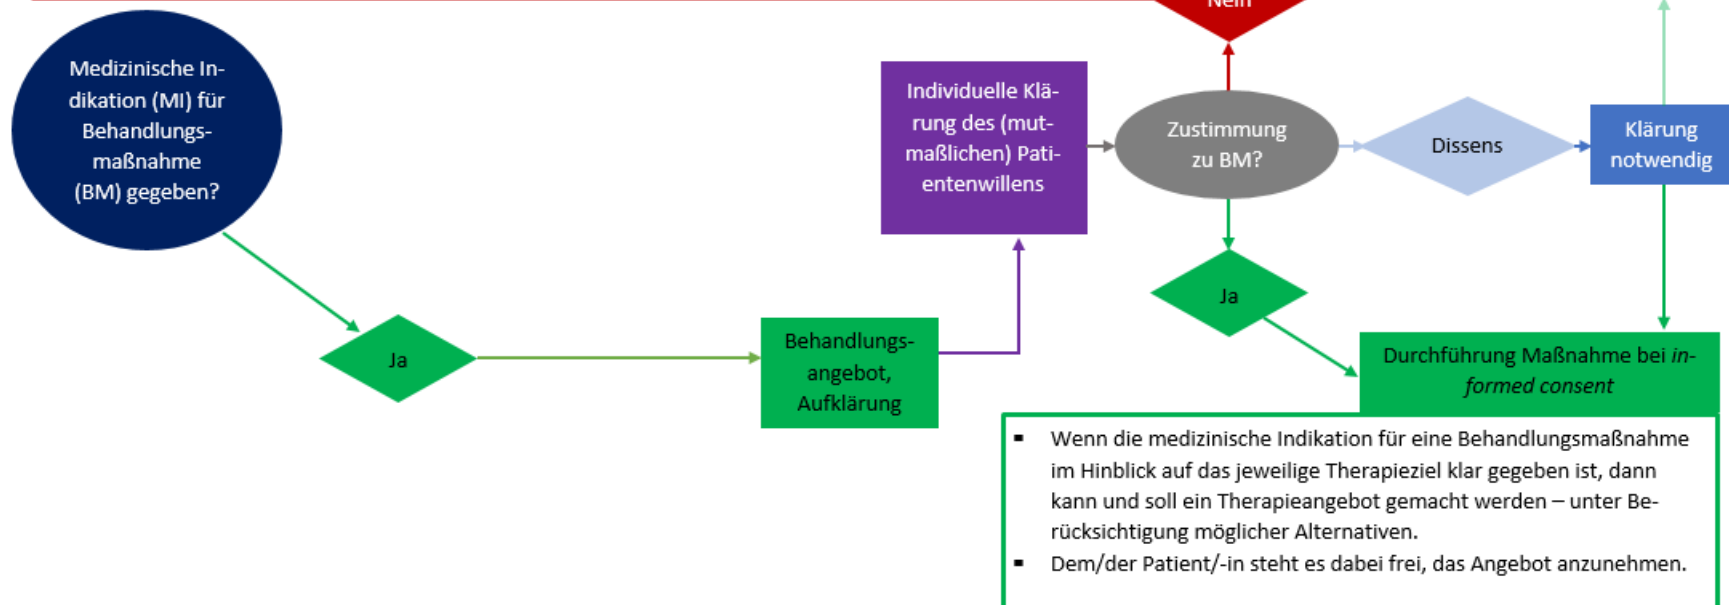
Nein

Medizinische Indikation (MI) für Behandlungsmaßnahme (BM) gegeben?

Ja

Behandlungsangebot, Aufklärung

Individuelle Klärung des (mutmaßlichen) Patientenwillens

Zustimmung zu BM?

Dissens

Klärung notwendig

Ja

Durchführung Maßnahme bei *informed consent*

▪ Wenn die medizinische Indikation für eine Behandlungsmaßnahme im Hinblick auf das jeweilige Therapieziel klar gegeben ist, dann kann und soll ein Therapieangebot gemacht werden – unter Berücksichtigung möglicher Alternativen.

▪ Dem/der Patient/-in steht es dabei frei, das Angebot anzunehmen.